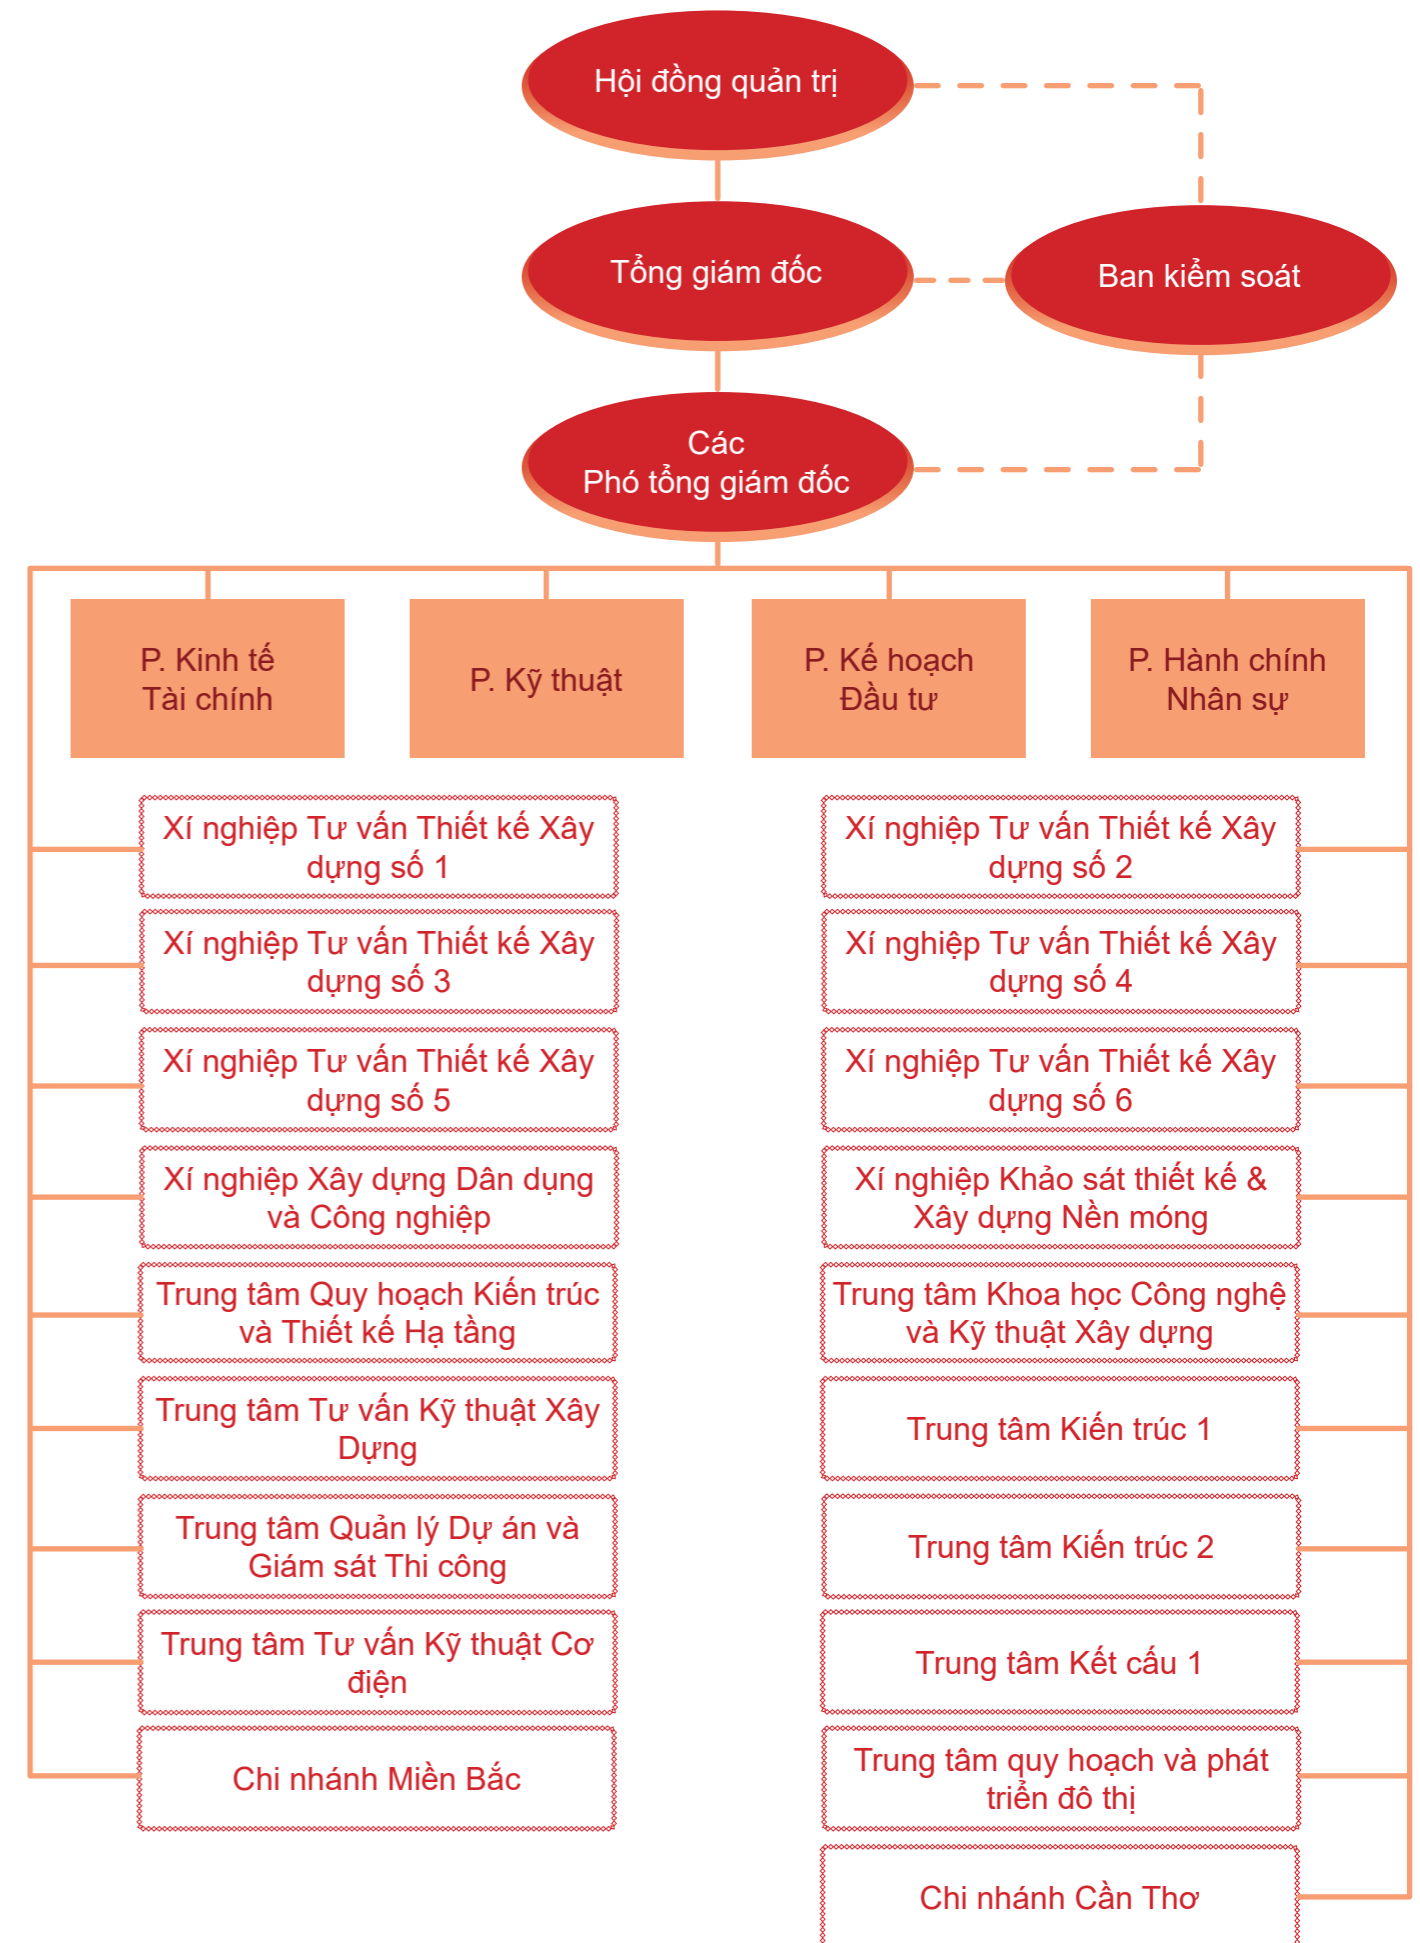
Hội đồng quản trị

Tổng giám đốc

Ban kiểm soát

Các
Phó tổng giám đốc

P. Kinh tế
Tài chính

P. Kỹ thuật

P. Kế hoạch
Đầu tư

P. Hành chính
Nhân sự

Xí nghiệp Tư vấn Thiết kế Xây dựng số 1

Xí nghiệp Tư vấn Thiết kế Xây dựng số 3

Xí nghiệp Tư vấn Thiết kế Xây dựng số 5

Xí nghiệp Xây dựng Dân dụng và Công nghiệp

Trung tâm Quy hoạch Kiến trúc và Thiết kế Hạ tầng

Trung tâm Tư vấn Kỹ thuật Xây Dựng

Trung tâm Quản lý Dự án và Giám sát Thi công

Trung tâm Tư vấn Kỹ thuật Cơ điện

Chi nhánh Miền Bắc

Xí nghiệp Tư vấn Thiết kế Xây dựng số 2

Xí nghiệp Tư vấn Thiết kế Xây dựng số 4

Xí nghiệp Tư vấn Thiết kế Xây dựng số 6

Xí nghiệp Khảo sát thiết kế & Xây dựng Nền móng

Trung tâm Khoa học Công nghệ và Kỹ thuật Xây dựng

Trung tâm Kiến trúc 1

Trung tâm Kiến trúc 2

Trung tâm Kết cấu 1

Trung tâm quy hoạch và phát triển đô thị

Chi nhánh Cần Thơ